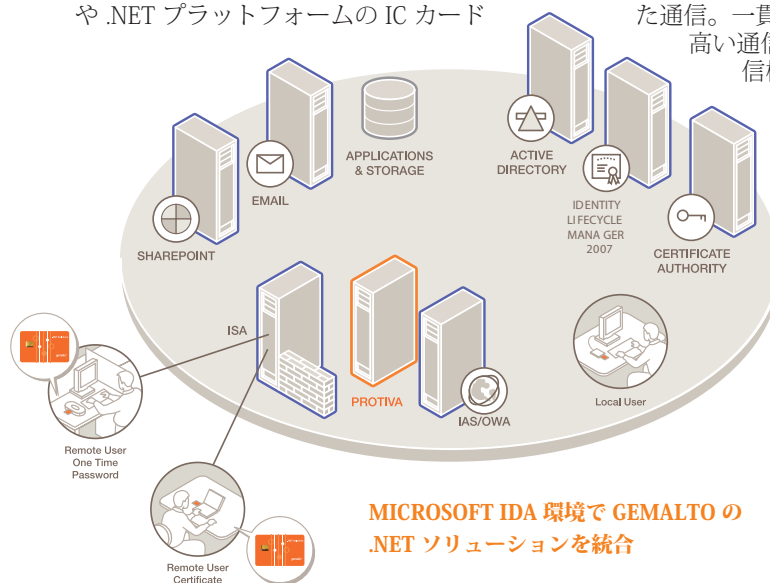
や .NET プラットフォームの IC カード

た通信。一貫
高い通信
信頼

APPLICATIONS & STORAGE

ACTIVE DIRECTORY

EMAIL

SHAREPOINT

IDENTITY LIFECYCLE MANA GER 2007

CERTIFICATE AUTHORITY

ISA

PROTIVA

IAS/OWA

Local User

Remote User One Time Password

Remote User Certificate

MICROSOFT IDA 環境で GEMALTO の .NET ソリューションを統合